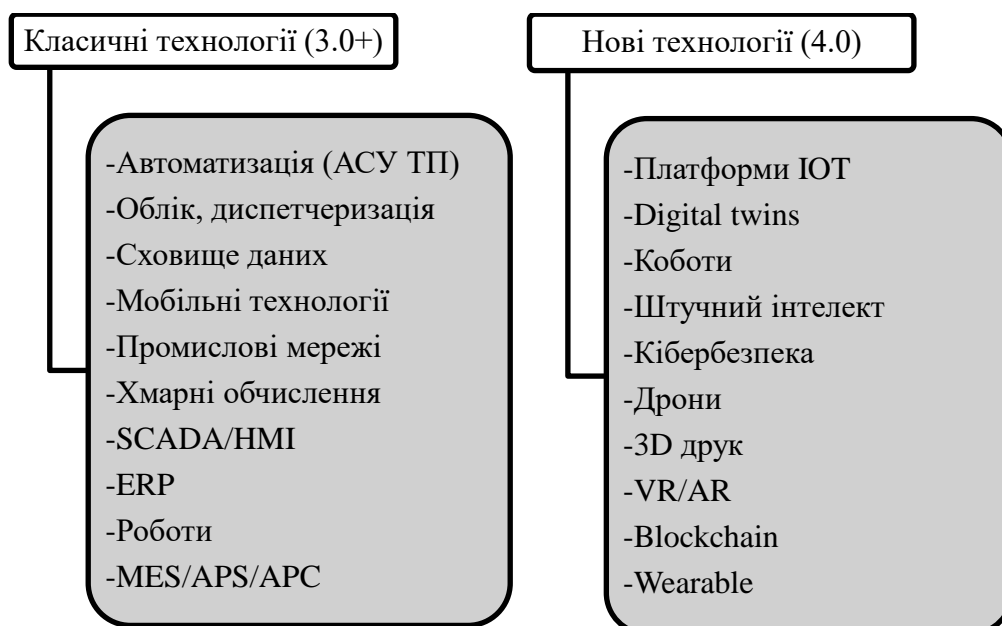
Класичні технології (3.0+)

-Автоматизація (АСУ ТП)
-Облік, диспетчеризація
-Сховище даних
-Мобільні технології
-Промислові мережі
-Хмарні обчислення
-SCADA/HMI
-ERP
-Роботи
-MES/APS/APC

Нові технології (4.0)

-Платформи IOT
-Digital twins
-Коботи
-Штучний інтелект
-Кібербезпека
-Дрони
-3D друк
-VR/AR
-Blockchain
-Wearable